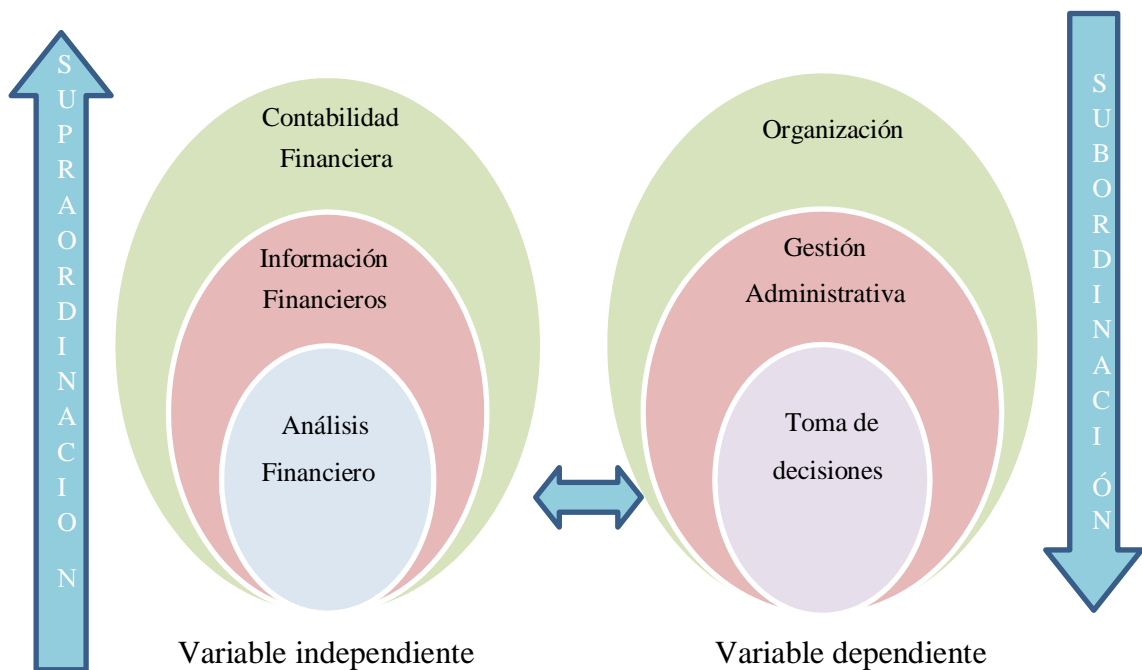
SUPRAORDINACION

Contabilidad Financiera

Información Financieros

Análisis Financiero

Variable independiente

Organización

Gestión Administrativa

Toma de decisiones

Variable dependiente

SUBORDINACIÓN